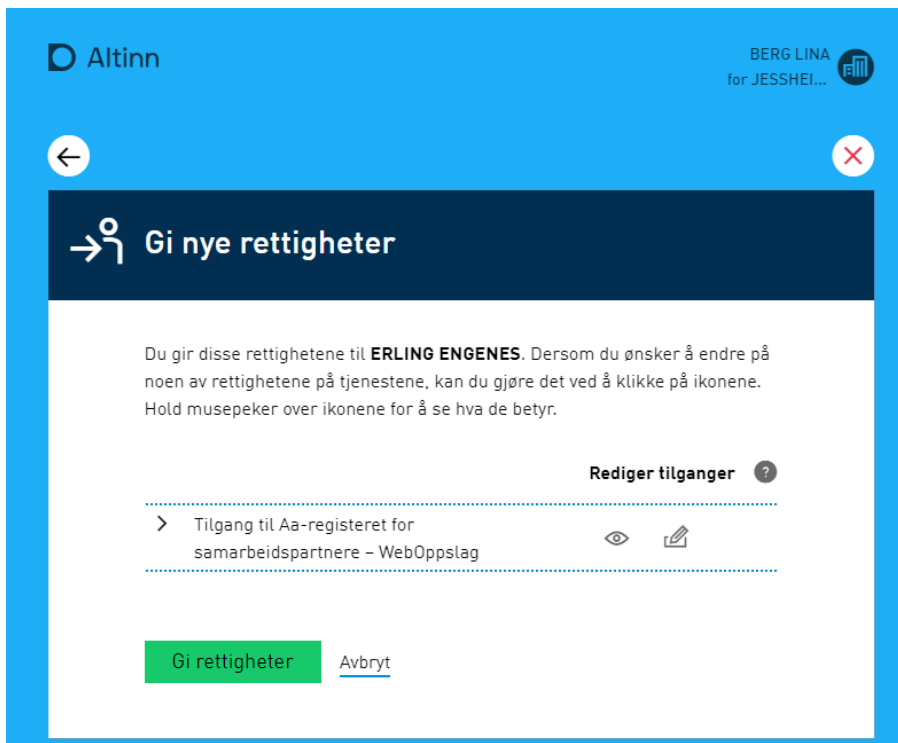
Altinn

BERG LINA
for JESSHEI...

Gi nye rettigheter

Du gir disse rettighetene til **ERLING ENGENES**. Dersom du ønsker å endre på noen av rettighetene på tjenestene, kan du gjøre det ved å klikke på ikonene. Hold musepeker over ikonene for å se hva de betyr.

Rediger tilganger ?

Tilgang til Aa-registeret for samarbeidspartnere – WebOppslag

Gi rettigheter Avbryt